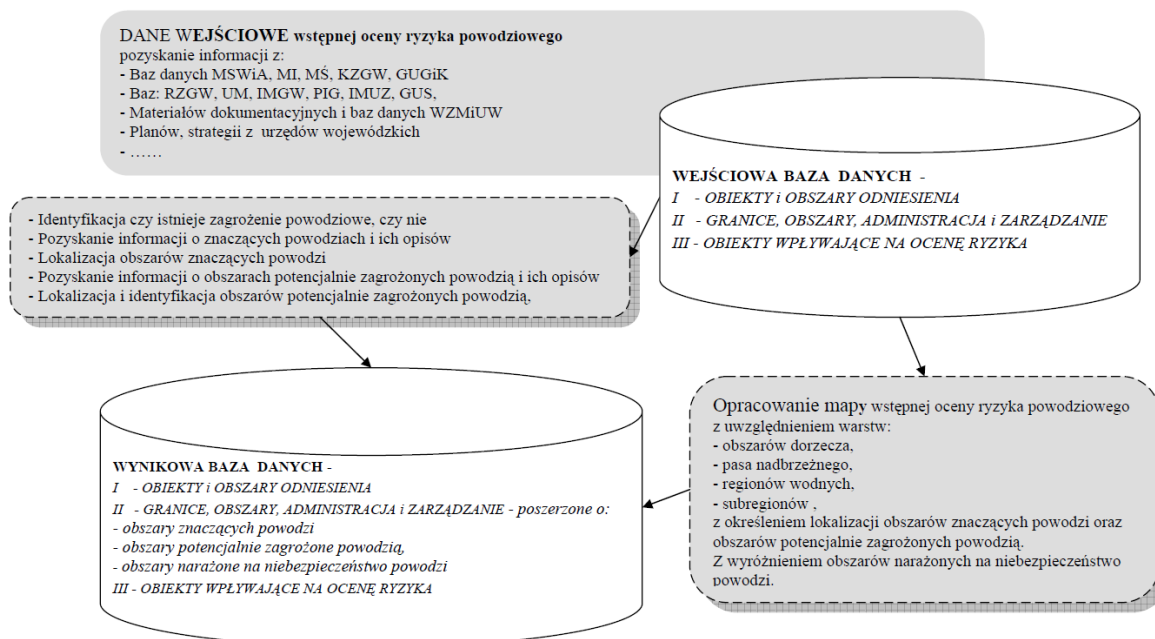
DANE WEJŚCIOWE wstępnej oceny ryzyka powodziowego
pozyskanie informacji z:
- Baz danych MSWiA, MI, MŚ, KZGW, GUGiK
- Baz: RZGW, UM, IMGW, PIG, IMUZ, GUS,
- Materiałów dokumentacyjnych i baz danych WZMiUW
- Planów, strategii z urzędów wojewódzkich
- ……

WEJŚCIOWA BAZA DANYCH -
I - OBIEKTY i OBSZARY ODNIESIENIA
II - GRANICE, OBSZARY, ADMINISTRACJA i ZARZĄDZANIE
III - OBIEKTY WPŁYWAJĄCE NA OCENĘ RYZYKA

- Identyfikacja czy istnieje zagrożenie powodziowe, czy nie
- Pozyskanie informacji o znaczących powodziach i ich opisów
- Lokalizacja obszarów znaczących powodzi
- Pozyskanie informacji o obszarach potencjalnie zagrożonych powodzią i ich opisów
- Lokalizacja i identyfikacja obszarów potencjalnie zagrożonych powodzią,

WYNIKOWA BAZA DANYCH -
I - OBIEKTY i OBSZARY ODNIESIENIA
II - GRANICE, OBSZARY, ADMINISTRACJA i ZARZĄDZANIE - poszerzone o:
- obszary znaczących powodzi
- obszary potencjalnie zagrożone powodzią,
- obszary narażone na niebezpieczeństwo powodzi
III - OBIEKTY WPŁYWAJĄCE NA OCENĘ RYZYKA

Opracowanie mapy wstępnej oceny ryzyka powodziowego z uwzględnieniem warstw:
- obszarów dorzecza,
- pasa nadbrzeżnego,
- regionów wodnych,
- subregionów ,
z określeniem lokalizacji obszarów znaczących powodzi oraz obszarów potencjalnie zagrożonych powodzią.
Z wyróżnieniem obszarów narażonych na niebezpieczeństwo powodzi.